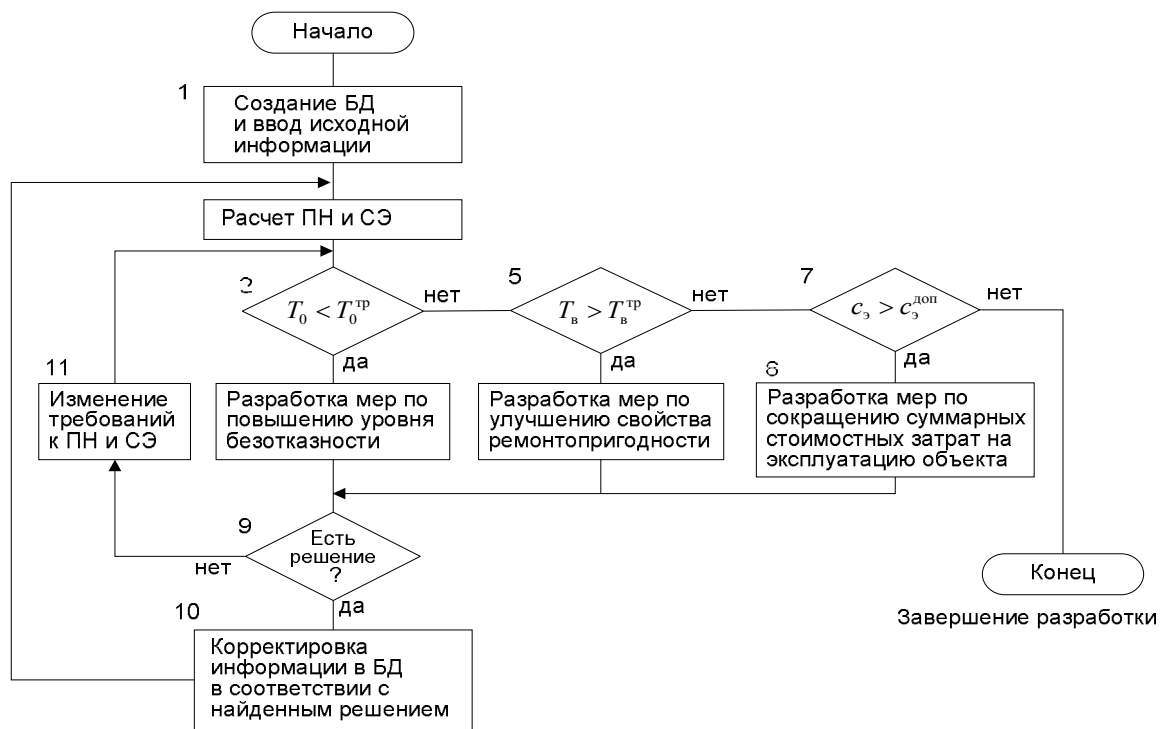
Начало

1

Создание БД и ввод исходной информации

Расчет ПН и СЭ

2

$T_0 < T_0^{тр}$

нет

да

5

$T_в > T_в^{тр}$

нет

да

7

$c_э > c_э^{доп}$

нет

да

11

Изменение требований к ПН и СЭ

Разработка мер по повышению уровня безотказности

Разработка мер по улучшению свойства ремонтопригодности

8

Разработка мер по сокращению суммарных стоимостных затрат на эксплуатацию объекта

9

Есть решение ?

нет

да

10

Корректировка информации в БД в соответствии с найденным решением

Конец

Завершение разработки